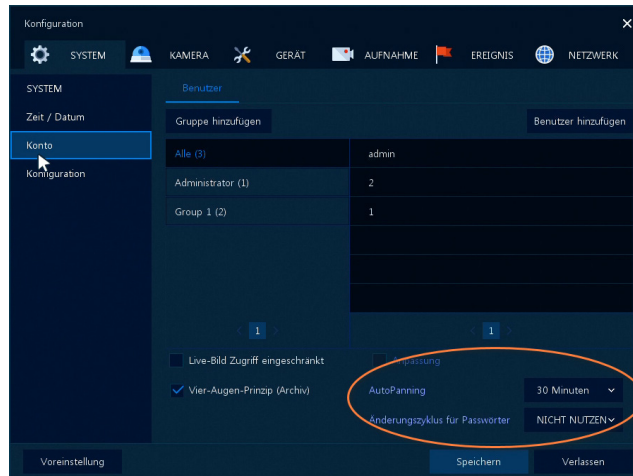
Konfiguration

×

SYSTEM

KAMERA

GERÄT

AUFNAHME

EREIGNIS

NETZWERK

SYSTEM

Zeit / Datum

Konto

Konfiguration

Benutzer

Gruppe hinzufügen

Benutzer hinzufügen

Alle (3)

admin

Administrator (1)

2

Group 1 (2)

1

1

1

Live-Bild Zugriff eingeschränkt

Anpassung

Vier-Augen-Prinzip (Archiv)

AutoPanning

30 Minuten

Änderungszyklus für Passwörter

NICHT NUTZEN

Voreinstellung

Speichern

Verlassen